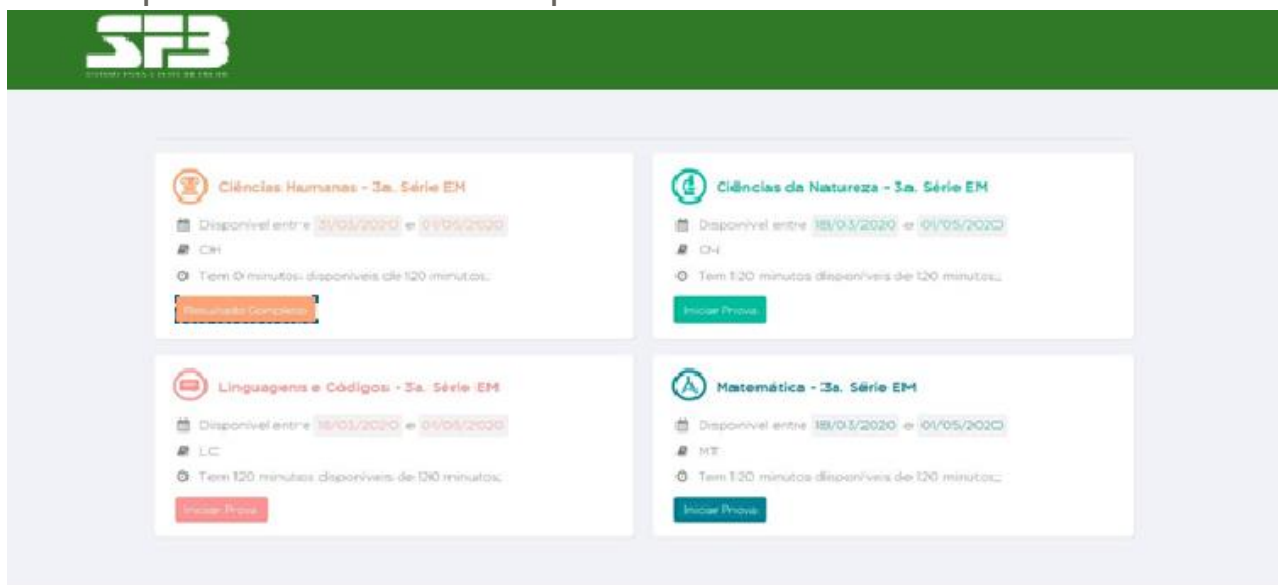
SFB

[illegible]

Ciências Humanas - 3a. Série EM

Disponível entre 31/03/2020 e 01/05/2020

CH

Tem 0 minutos disponíveis de 120 minutos.

Resultado Completo

Ciências da Natureza - 3a. Série EM

Disponível entre 18/03/2020 e 01/05/2020

CN

Tem 120 minutos disponíveis de 120 minutos.

Iniciar Prova

Linguagens e Códigos - 3a. Série EM

Disponível entre 18/03/2020 e 01/05/2020

LC

Tem 120 minutos disponíveis de 120 minutos.

Iniciar Prova

Matemática - 3a. Série EM

Disponível entre 18/03/2020 e 01/05/2020

MT

Tem 120 minutos disponíveis de 120 minutos.

Iniciar Prova